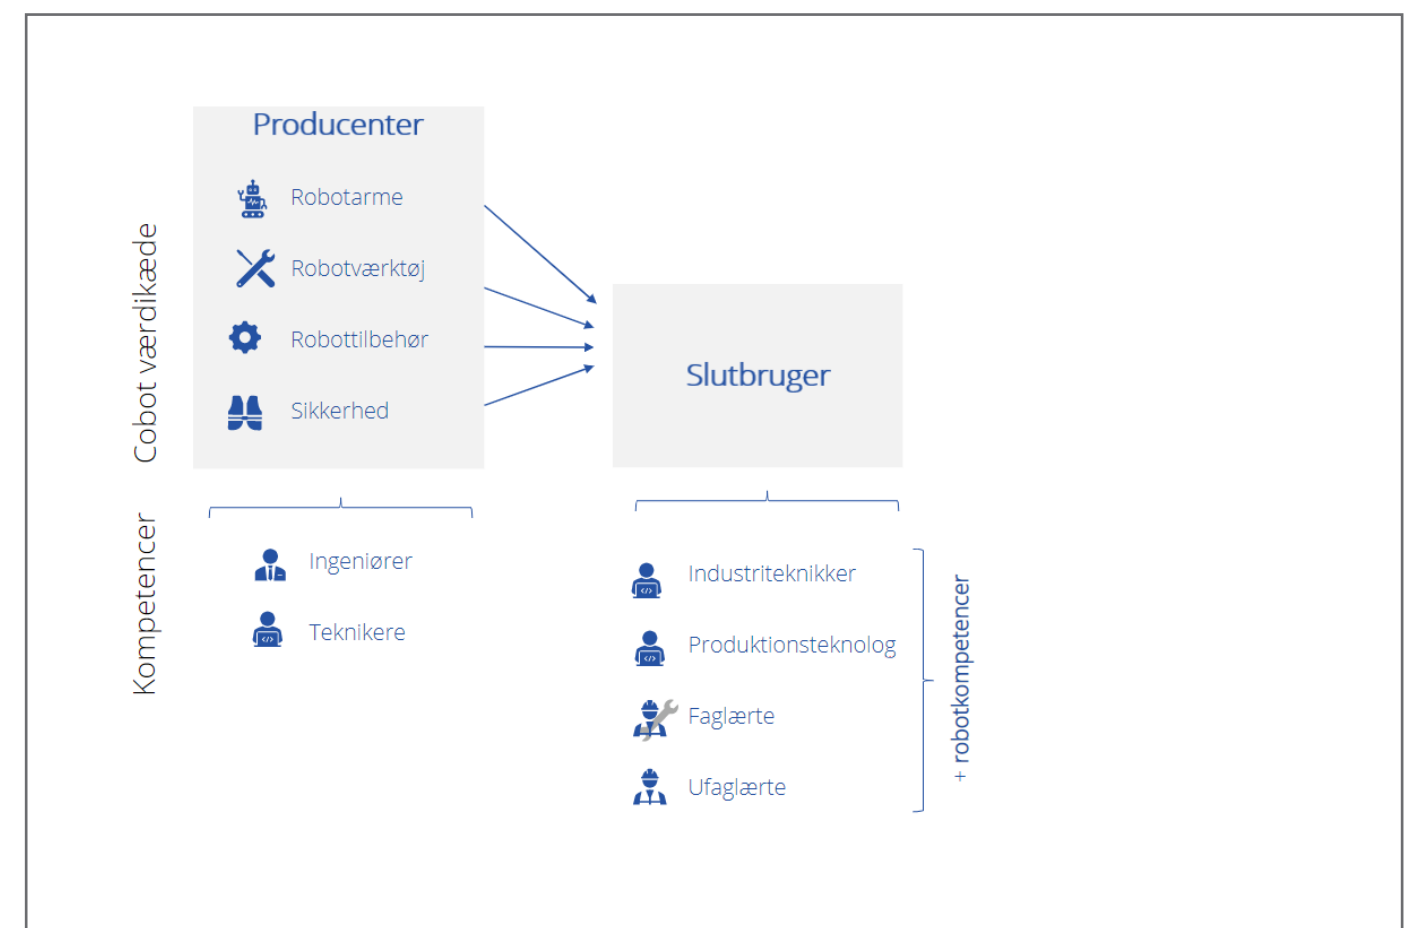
Cobot værdikæde

Producenter

Robotarme

Robotværktøj

Robottilbehør

Sikkerhed

Slutbruger

Kompetencer

Ingeniører

Teknikere

Industriteknikker

Produktionsteknolog

Faglærte

Ufaglærte

+ robotkompetencer